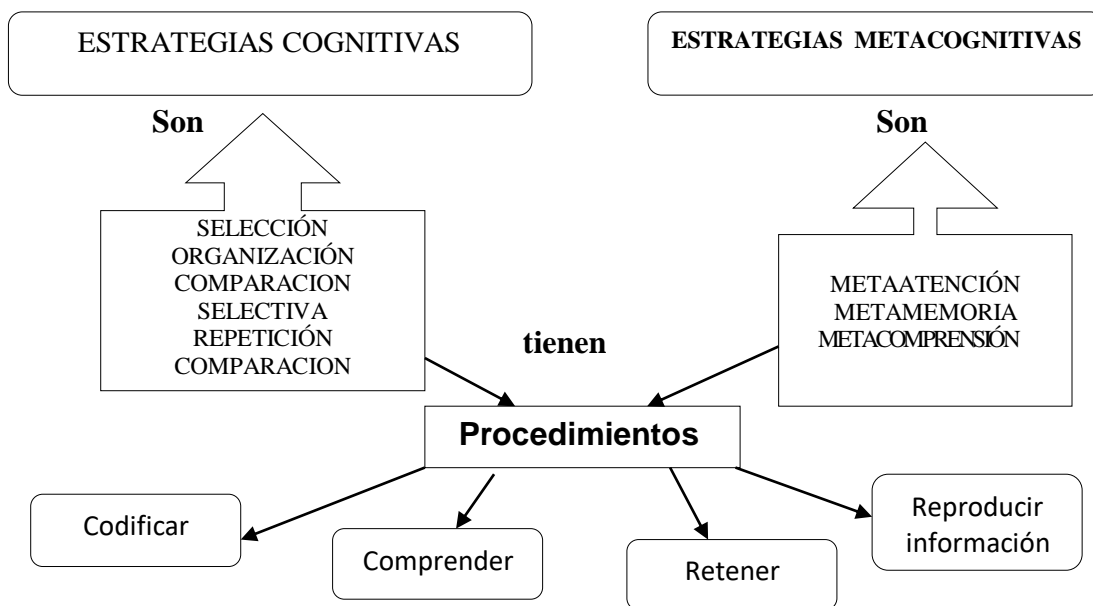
ESTRATEGIAS COGNITIVAS

ESTRATEGIAS METACOGNITIVAS

Son

Son

SELECCIÓN
ORGANIZACIÓN
COMPARACION
SELECTIVA
REPETICIÓN
COMPARACION

METAATENCIÓN
METAMEMORIA
METACOMPRENSIÓN

tienen

Procedimientos

Codificar

Comprender

Retener

Reproducir información